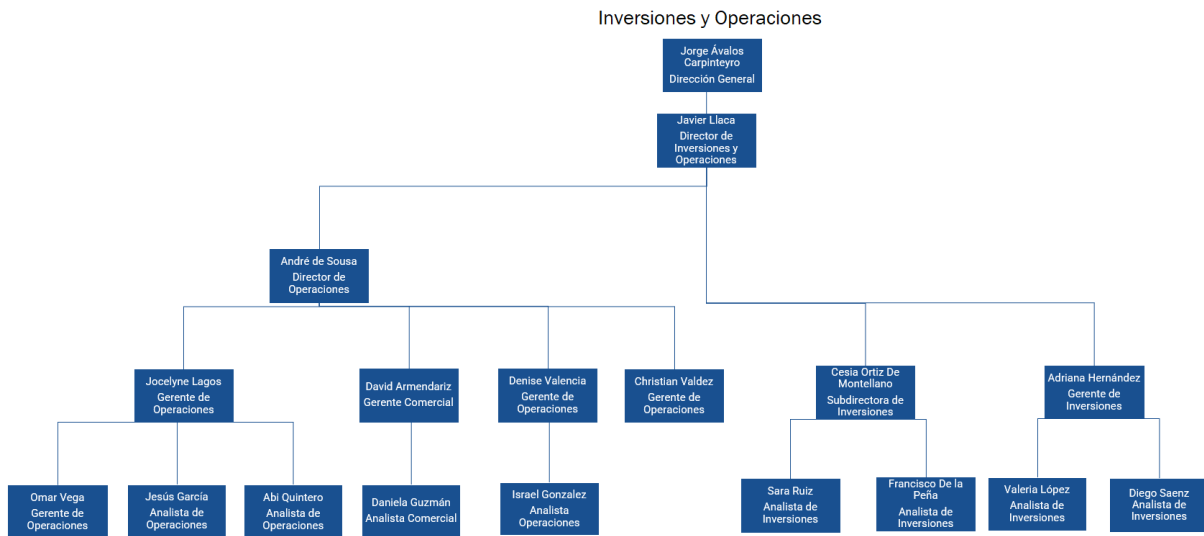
Inversiones y Operaciones

Jorge Ávalos Carpinteyro
Dirección General

Javier Llaca
Director de Inversiones y Operaciones

André de Sousa
Director de Operaciones

Jocelyne Lagos
Gerente de Operaciones

David Armendariz
Gerente Comercial

Denise Valencia
Gerente de Operaciones

Christian Valdez
Gerente de Operaciones

Cesia Ortiz De Montellano
Subdirectora de Inversiones

Adriana Hernández
Gerente de Inversiones

Omar Vega
Gerente de Operaciones

Jesús García
Analista de Operaciones

Abi Quintero
Analista de Operaciones

Daniela Guzmán
Analista Comercial

Israel Gonzalez
Analista Operaciones

Sara Ruiz
Analista de Inversiones

Francisco De la Peña
Analista de Inversiones

Valeria López
Analista de Inversiones

Diego Saenz
Analista de Inversiones